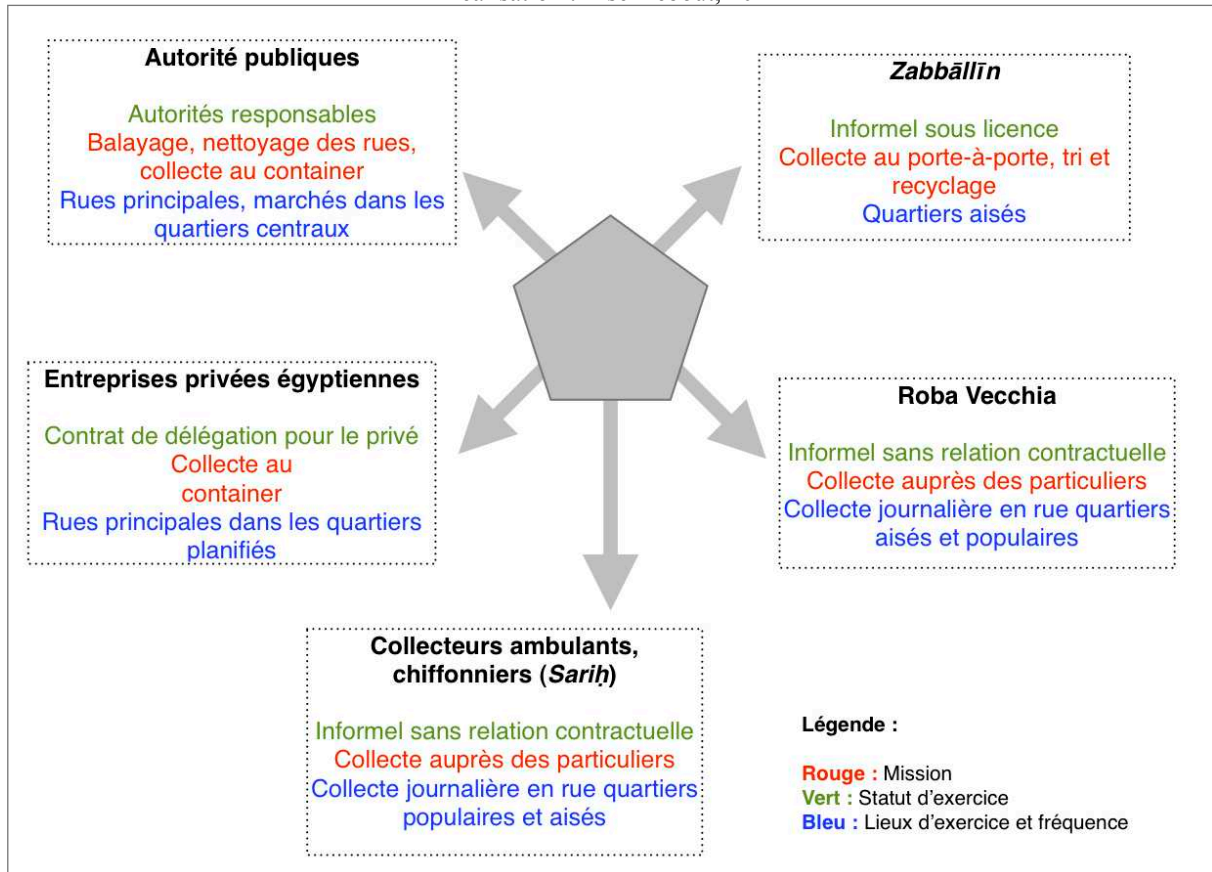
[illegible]

Autorité publiques

Autorités responsables
Balayage, nettoyage des rues, collecte au container
Rues principales, marchés dans les quartiers centraux

*Zabbālīn*

Informel sous licence
Collecte au porte-à-porte, tri et recyclage
Quartiers aisés

Entreprises privées égyptiennes

Contrat de délégation pour le privé
Collecte au container
Rues principales dans les quartiers planifiés

Roba Vecchia

Informel sans relation contractuelle
Collecte auprès des particuliers
Collecte journalière en rue quartiers aisés et populaires

Collecteurs ambulants, chiffonniers (*Sariḥ*)

Informel sans relation contractuelle
Collecte auprès des particuliers
Collecte journalière en rue quartiers populaires et aisés

Légende :

Rouge : Mission
Vert : Statut d'exercice
Bleu : Lieux d'exercice et fréquence